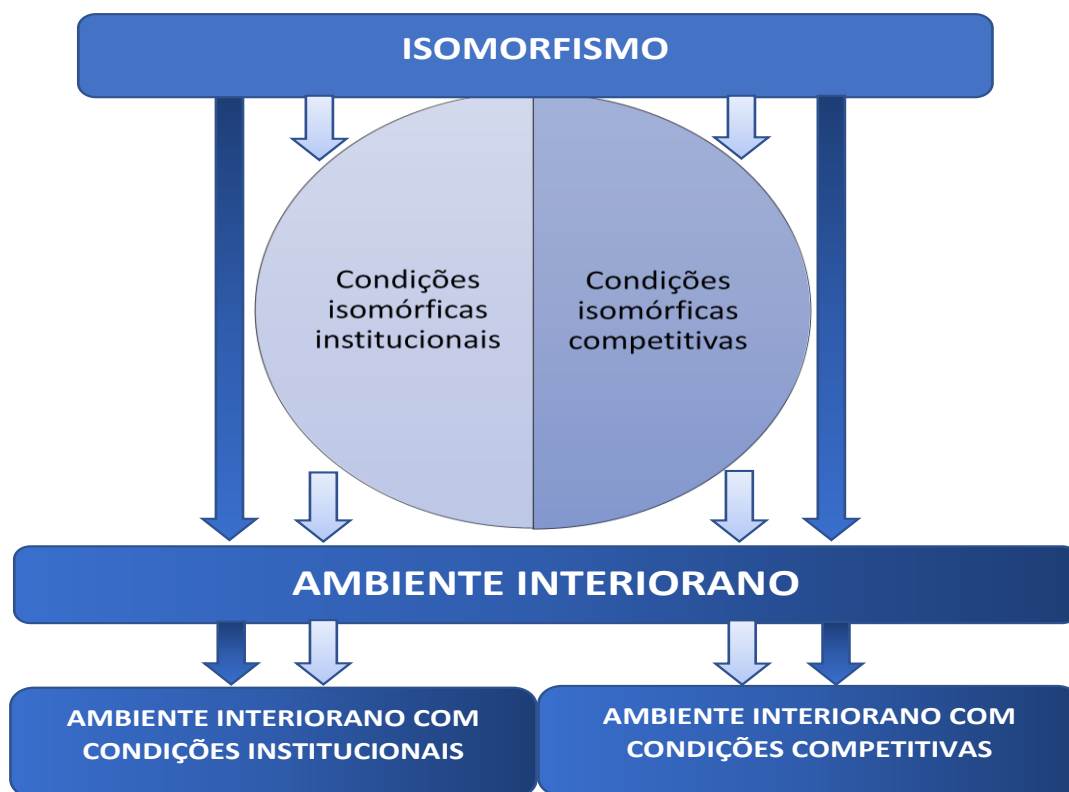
ISOMORFISMO

Condições isomórficas institucionais

Condições isomórficas competitivas

AMBIENTE INTERIORANO

AMBIENTE INTERIORANO COM CONDIÇÕES INSTITUCIONAIS

AMBIENTE INTERIORANO COM CONDIÇÕES COMPETITIVAS